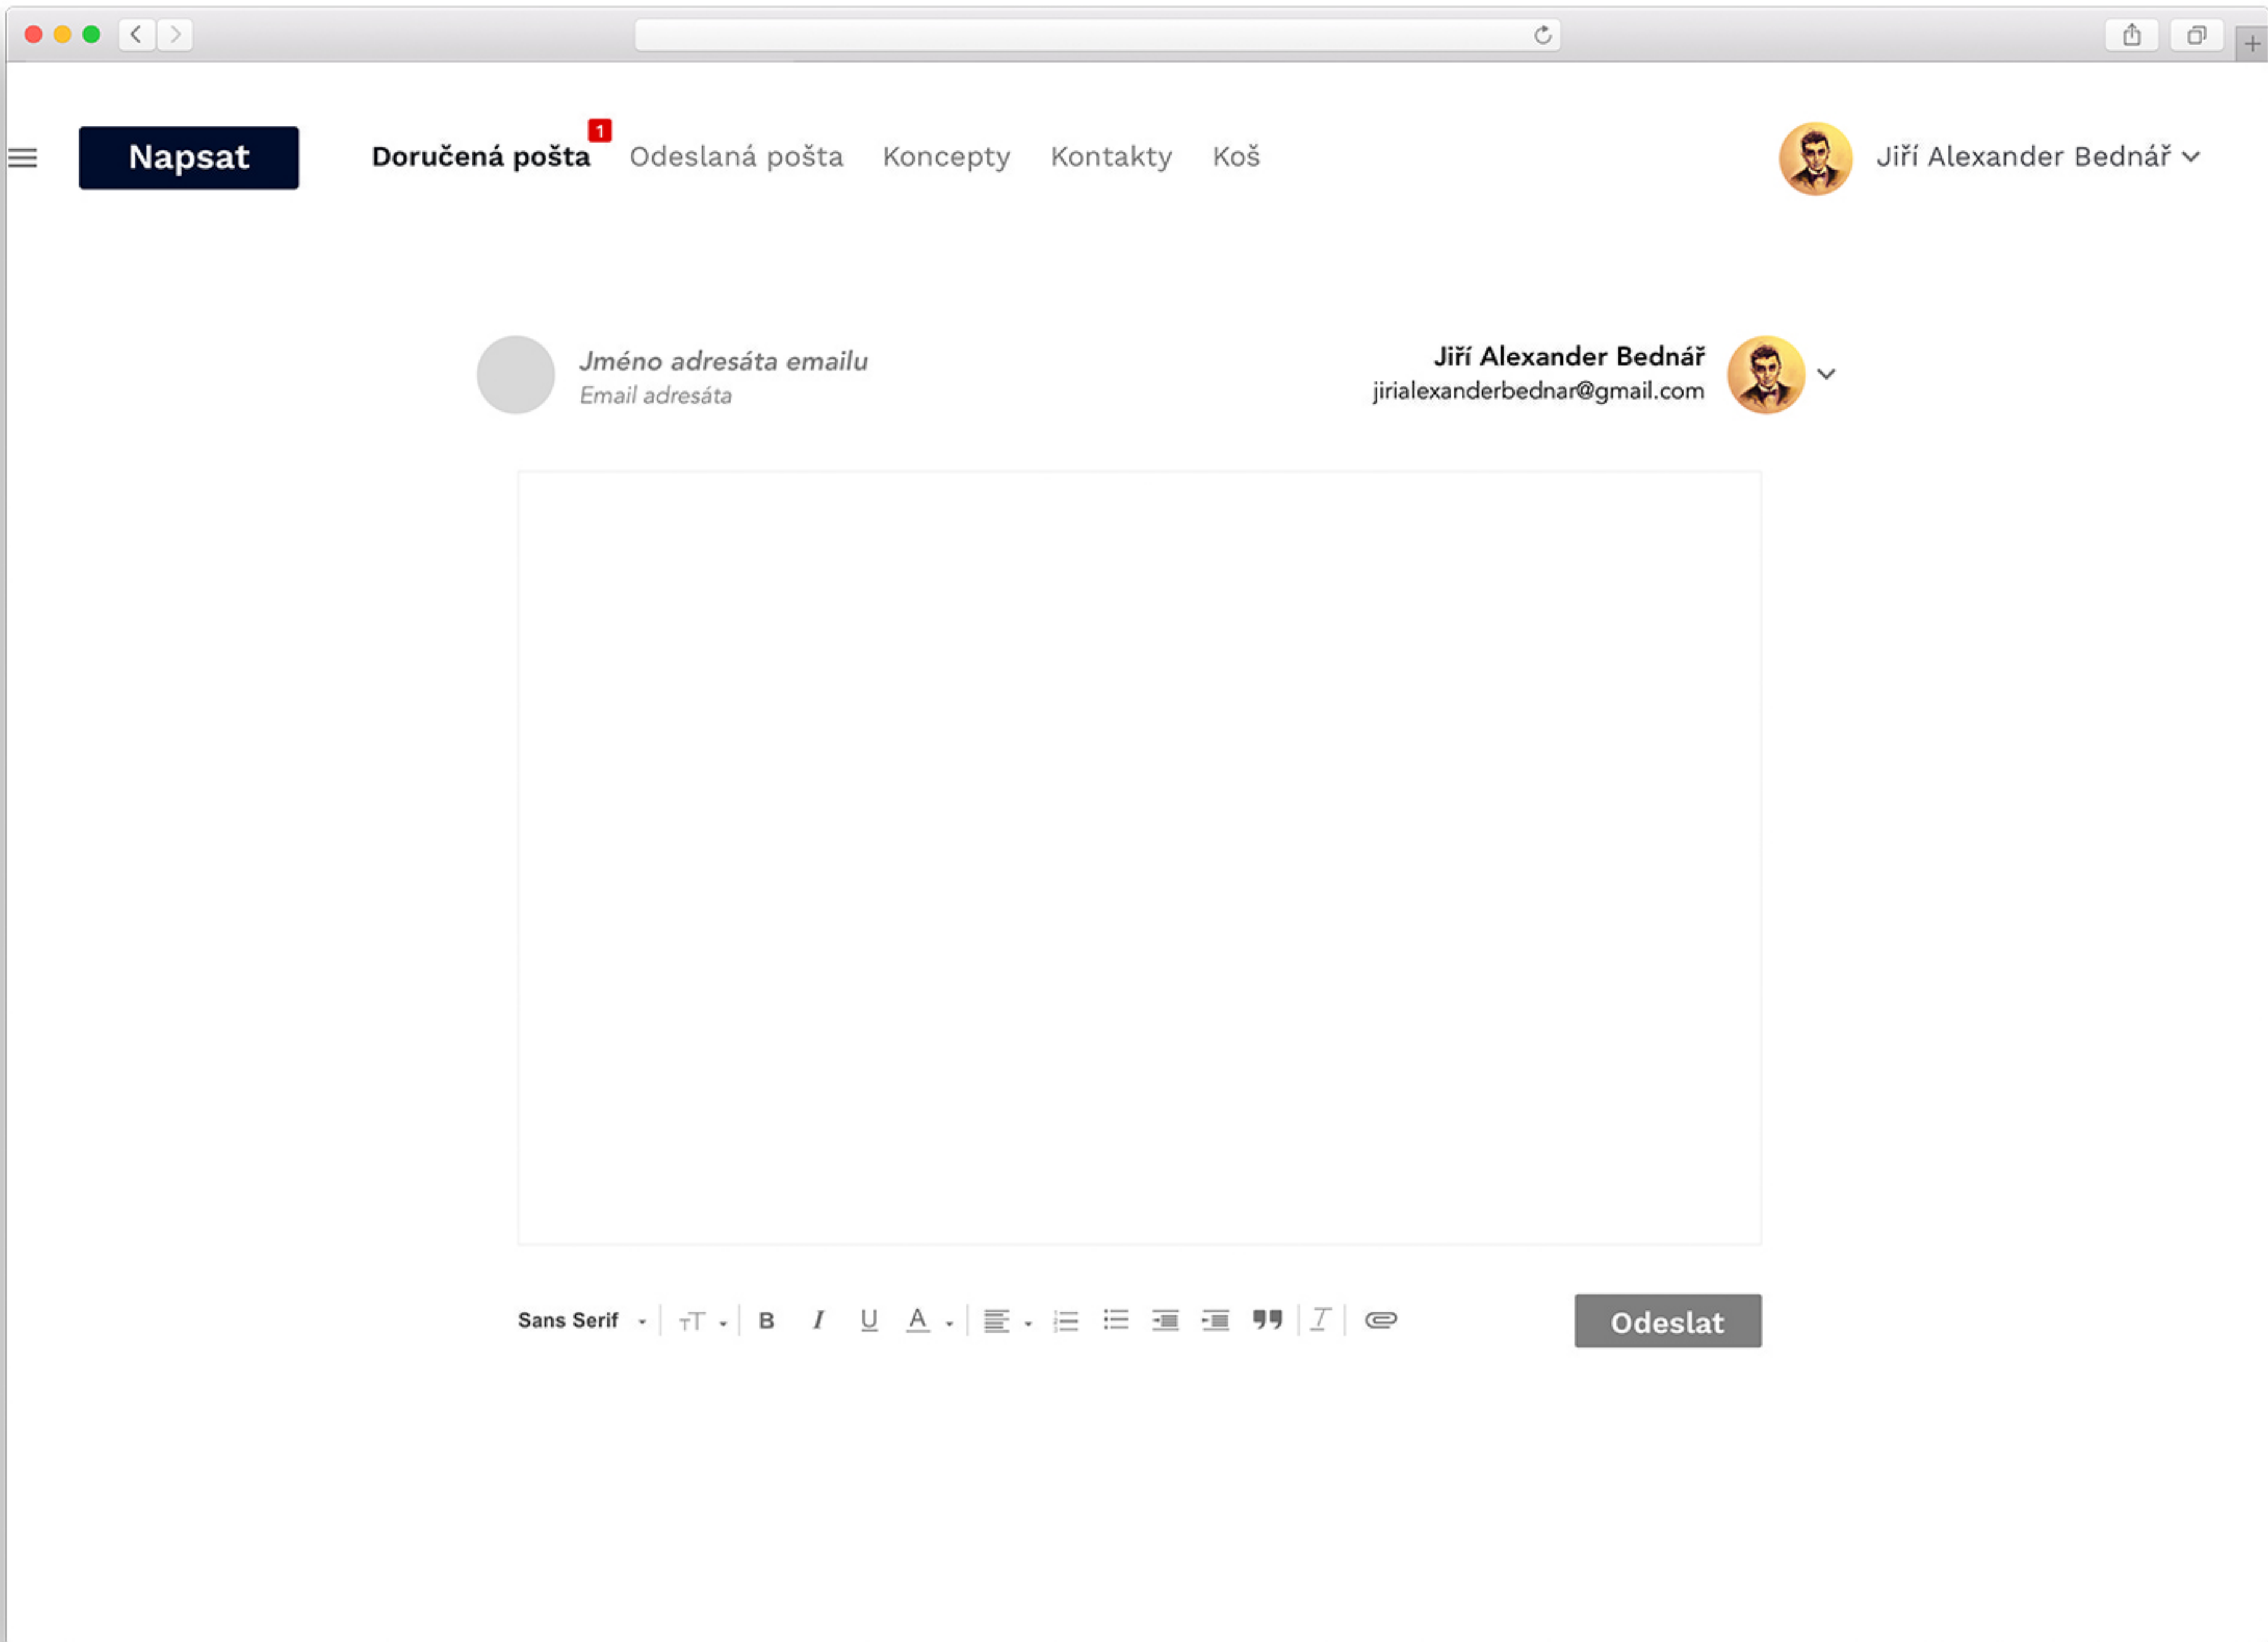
Napsat

Doručená pošta 1 Odeslaná pošta Koncepty Kontakty Koš

Jiří Alexander Bednář

Jméno adresáta emailu
Email adresáta

Jiří Alexander Bednář
jirialexanderbednar@gmail.com

Sans Serif

B I U A

Odeslat